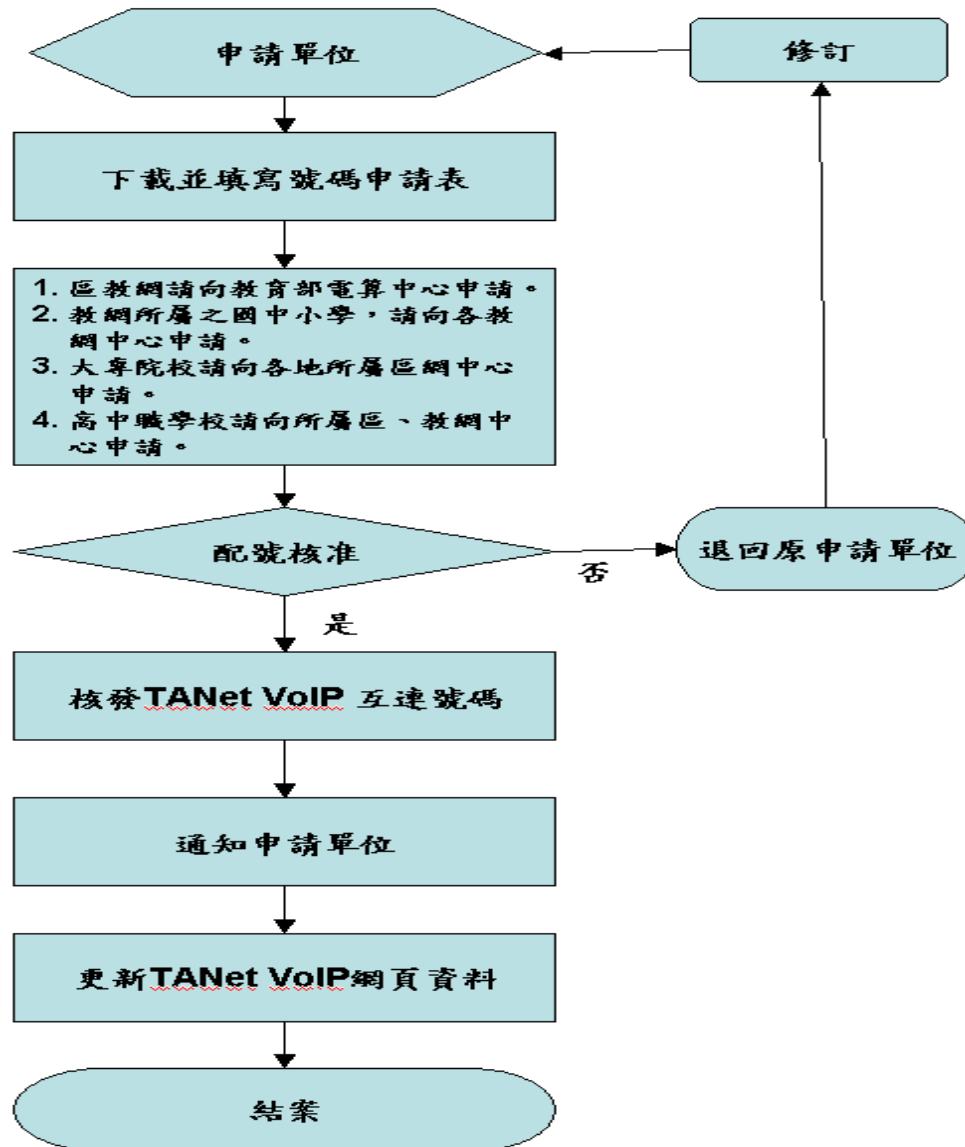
申請單位

修訂

下載並填寫號碼申請表

1. 區教網請向教育部電算中心申請。
2. 教網所屬之國中小學，請向各教網中心申請。
3. 大專院校請向各地所屬區網中心申請。
4. 高中職學校請向所屬區、教網中心申請。

配號核准

否

退回原申請單位

是

核發TANet VoIP 互連號碼

通知申請單位

更新TANet VoIP網頁資料

結案